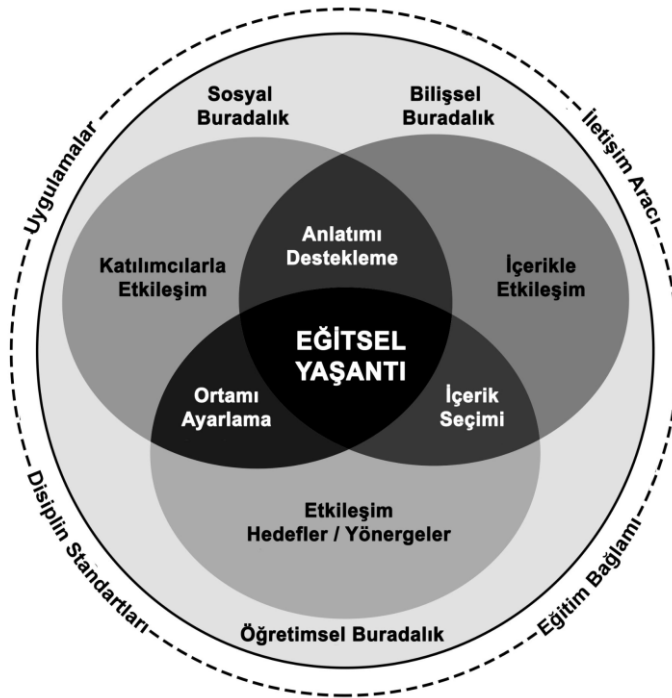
Uygulamalar
İletişim Aracı
Disiplin Standartları
Eğitim Bağlamı

Sosyal Buradalık

Bilişsel Buradalık

Katılımcılarla Etkileşim

Anlatımı Destekleme

İçerikle Etkileşim

EĞİTSEL YAŞANTI

Ortamı Ayarlama

İçerik Seçimi

Etkileşim Hedefler / Yönergeler

Öğretimsel Buradalık